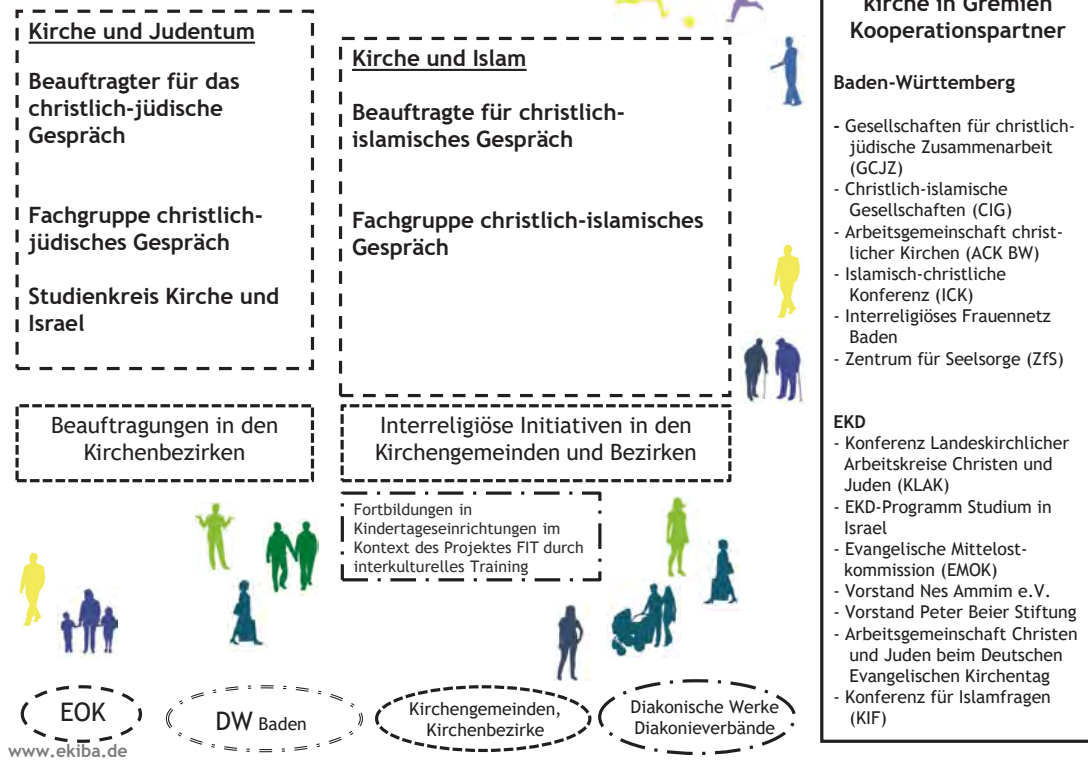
Kirche und Judentum

Beauftragter für das christlich-jüdische Gespräch

Fachgruppe christlich-jüdisches Gespräch

Studienkreis Kirche und Israel

Kirche und Islam

Beauftragte für christlich-islamisches Gespräch

Fachgruppe christlich-islamisches Gespräch

Beauftragungen in den Kirchenbezirken

Interreligiöse Initiativen in den Kirchengemeinden und Bezirken

Fortbildungen in Kindertageseinrichtungen im Kontext des Projektes FIT durch interkulturelles Training

EOK

DW Baden

Kirchengemeinden, Kirchenbezirke

Diakonische Werke Diakonieverbände

www.ekiba.de

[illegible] Kirche in Gremien Kooperationspartner

Baden-Württemberg

- Gesellschaften für christlich-jüdische Zusammenarbeit (GCJZ)
- Christlich-islamische Gesellschaften (CIG)
- Arbeitsgemeinschaft christlicher Kirchen (ACK BW)
- Islamisch-christliche Konferenz (ICK)
- Interreligiöses Frauennetz Baden
- Zentrum für Seelsorge (ZfS)

EKD
- Konferenz Landeskirchlicher Arbeitskreise Christen und Juden (KLAK)
- EKD-Programm Studium in Israel
- Evangelische Mittelost-kommission (EMOK)
- Vorstand Nes Ammim e.V.
- Vorstand Peter Beier Stiftung
- Arbeitsgemeinschaft Christen und Juden beim Deutschen Evangelischen Kirchentag
- Konferenz für Islamfragen (KIF)